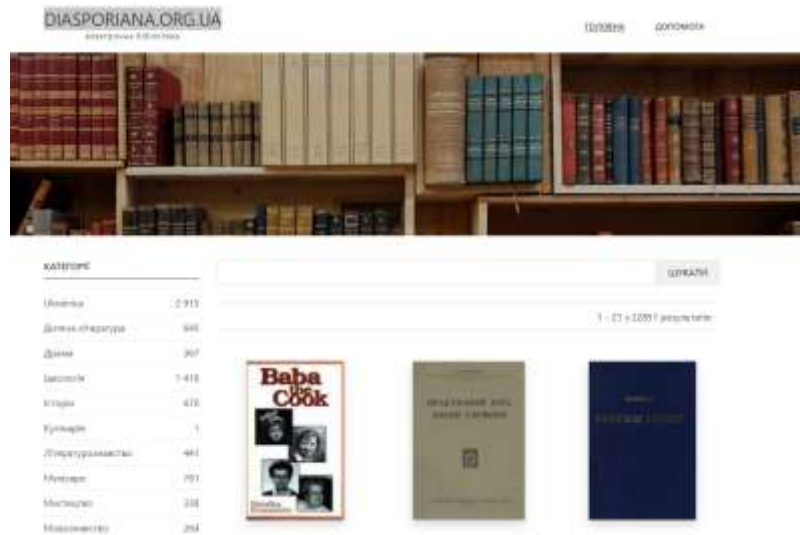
DIASPORIANA.ORG.UA
електронна бібліотека

головна допомога

КАТЕГОРІЇ

| | |
|---|---|
| Україна | 2 913 |
| Дитяча література | 645 |
| Драма | 367 |
| Філософія | 1 418 |
| Історія | 478 |
| Кулінарія | 1 |
| Літературознавство | 443 |
| Мемуари | 761 |
| Мистецтво | 338 |
| Мовознавство | 264 |

шукати

1 - 21 з 22851 результатів

Baba the Cook

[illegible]